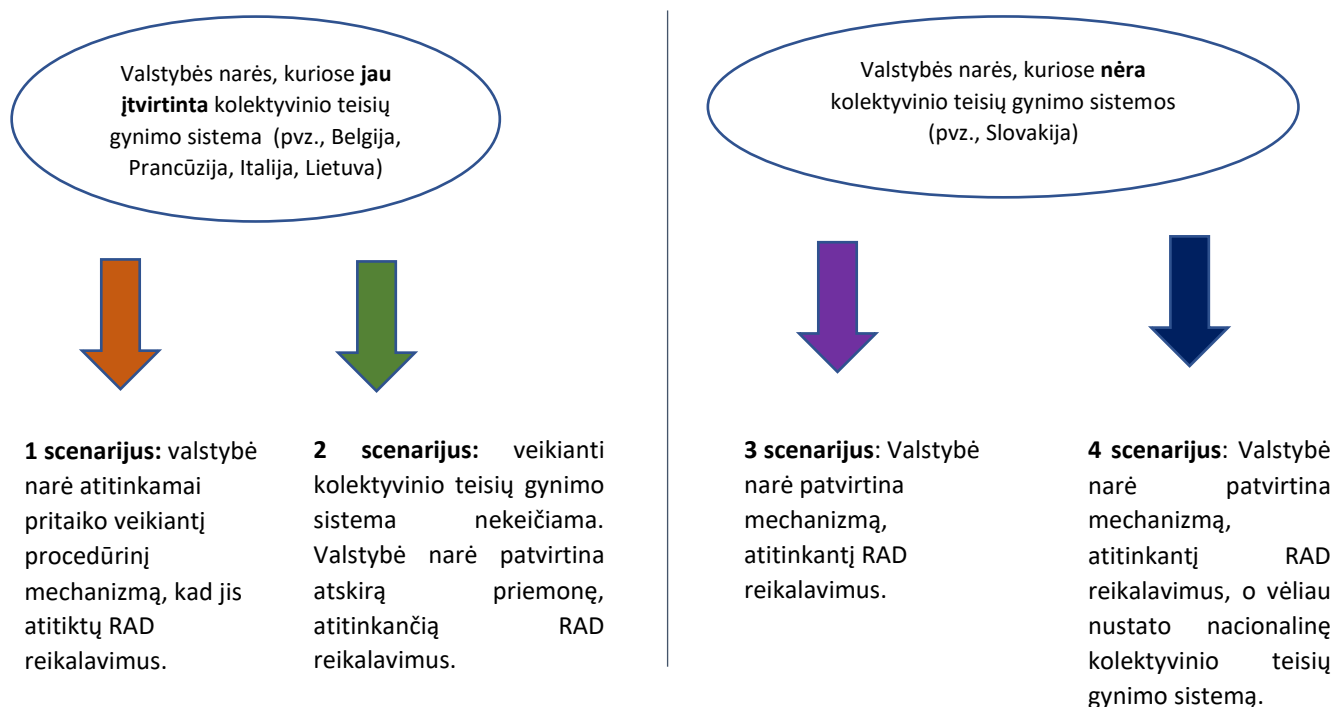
Valstybės narės, kuriose jau įtvirtinta kolektyvinio teisių gynimo sistema (pvz., Belgija, Prancūzija, Italija, Lietuva)

1 scenarijus: valstybė narė atitinkamai pritaiko veikiantį procedūrinį mechanizmą, kad jis atitiktų RAD reikalavimus.

2 scenarijus: veikianti kolektyvinio teisių gynimo sistema nekeičiama. Valstybė narė patvirtina atskirą priemonę, atitinkančią RAD reikalavimus.

Valstybės narės, kuriose nėra kolektyvinio teisių gynimo sistemos (pvz., Slovakija)

3 scenarijus: Valstybė narė patvirtina mechanizmą, atitinkantį RAD reikalavimus.

4 scenarijus: Valstybė narė patvirtina mechanizmą, atitinkantį RAD reikalavimus, o vėliau nustato nacionalinę kolektyvinio teisių gynimo sistemą.